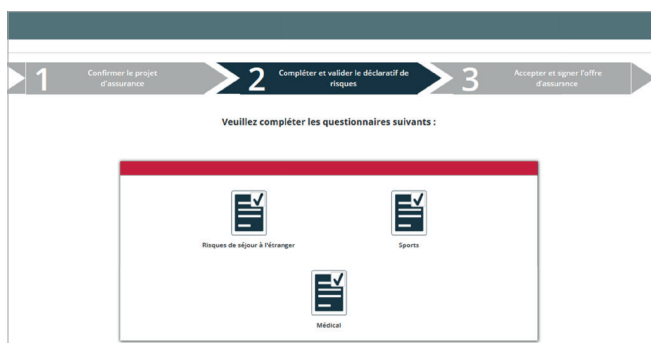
1 Confirmer le projet d'assurance

2 Compléter et valider le déclaratif de risques

3 Accepter et signer l'offre d'assursnce

Veuillez compléter les questionnaires suivants :

Risques de séjour à l'étranger

Sports

Médical